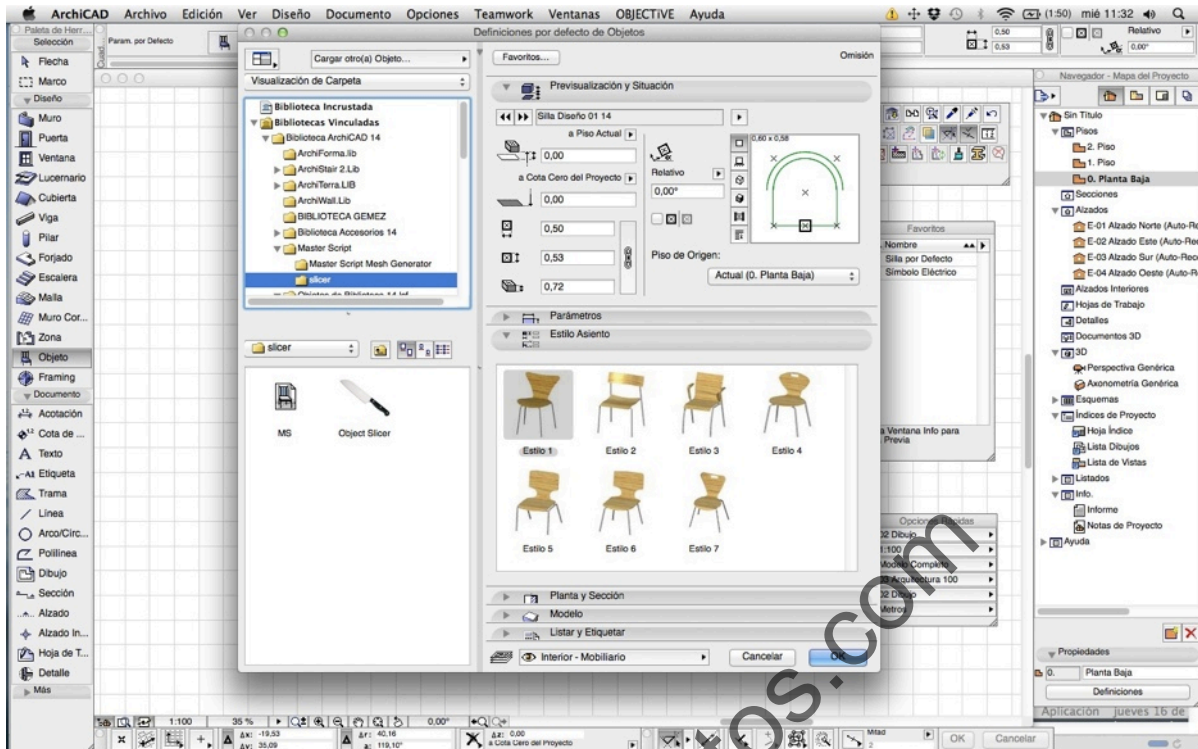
ArchiCAD Archivo Edición Ver Diseño Documento Opciones Teamwork Ventanas OBJECTiVE Ayuda

(1:50) mié 11:32

Paleta de Herr...
Selección
Param. por Defecto

Definiciones por defecto de Objetos

Cargar otro(a) Objeto...
Favoritos...
Omisión

Visualización de Carpeta

Biblioteca Incrustada
Bibliotecas Vinculadas
Biblioteca ArchiCAD 14
ArchiForma.lib
ArchiStair 2.Lib
ArchiTerra.LIB
ArchiWall.Lib
BIBLIOTECA GEMEZ
Biblioteca Accesorios 14
Master Script
Master Script Mesh Generator
slicer

slicer

MS
Object Slicer

Previsualización y Situación
Silla Diseño 01 14
a Piso Actual
0,00
a Cota Cero del Proyecto
0,00
Relativo
0,00°
0,50
0,53
0,72
0,60 x 0,58
Piso de Origen:
Actual (0. Planta Baja)

Parámetros
Estilo Asiento

Estilo 1
Estilo 2
Estilo 3
Estilo 4
Estilo 5
Estilo 6
Estilo 7

Planta y Sección
Modelo
Listar y Etiquetar

Interior - Mobiliario
Cancelar
OK

Flecha
Marco
Diseño
Muro
Puerta
Ventana
Lucernario
Cubierta
Viga
Pilar
Forjado
Escalera
Malla
Muro Cor...
Zona
Objeto
Framing
Documento
Acotación
Cota de ...
Texto
Etiqueta
Trama
Línea
Arco/Circ...
Polilínea
Dibujo
Sección
Alzado
Alzado In...
Hoja de T...
Detalle
Más

Favoritos
Nombre
Silla por Defecto
Símbolo Eléctrico
a Ventana Info para Previa

Opciones Rápidas
2 Dibujo
1:100
Modelo Completo
Arquitectura 100
2 Dibujo
Metros

Navegador - Mapa del Proyecto
Sin Título
Pisos
2. Piso
1. Piso
0. Planta Baja
Secciones
Alzados
E-01 Alzado Norte (Auto-Re
E-02 Alzado Este (Auto-Re
E-03 Alzado Sur (Auto-Rec
E-04 Alzado Oeste (Auto-R
Alzados Interiores
Hojas de Trabajo
Detalles
Documentos 3D
3D
Perspectiva Genérica
Axonometría Genérica
Esquemas
Índices de Proyecto
Hoja Índice
Lista Dibujos
Lista de Vistas
Listados
Info.
Informe
Notas de Proyecto
Ayuda

Propiedades
0.
Planta Baja
Definiciones

Relativo
0,50
0,53
0,00°

1:100
35 %
0,00°
Δx: -19,53
Δy: 35,09
Δr: 40,16
α: 119,10°
Δz: 0,00
a Cota Cero del Proyecto
Mitad
2
OK
Cancelar
Aplicación jueves 16 de